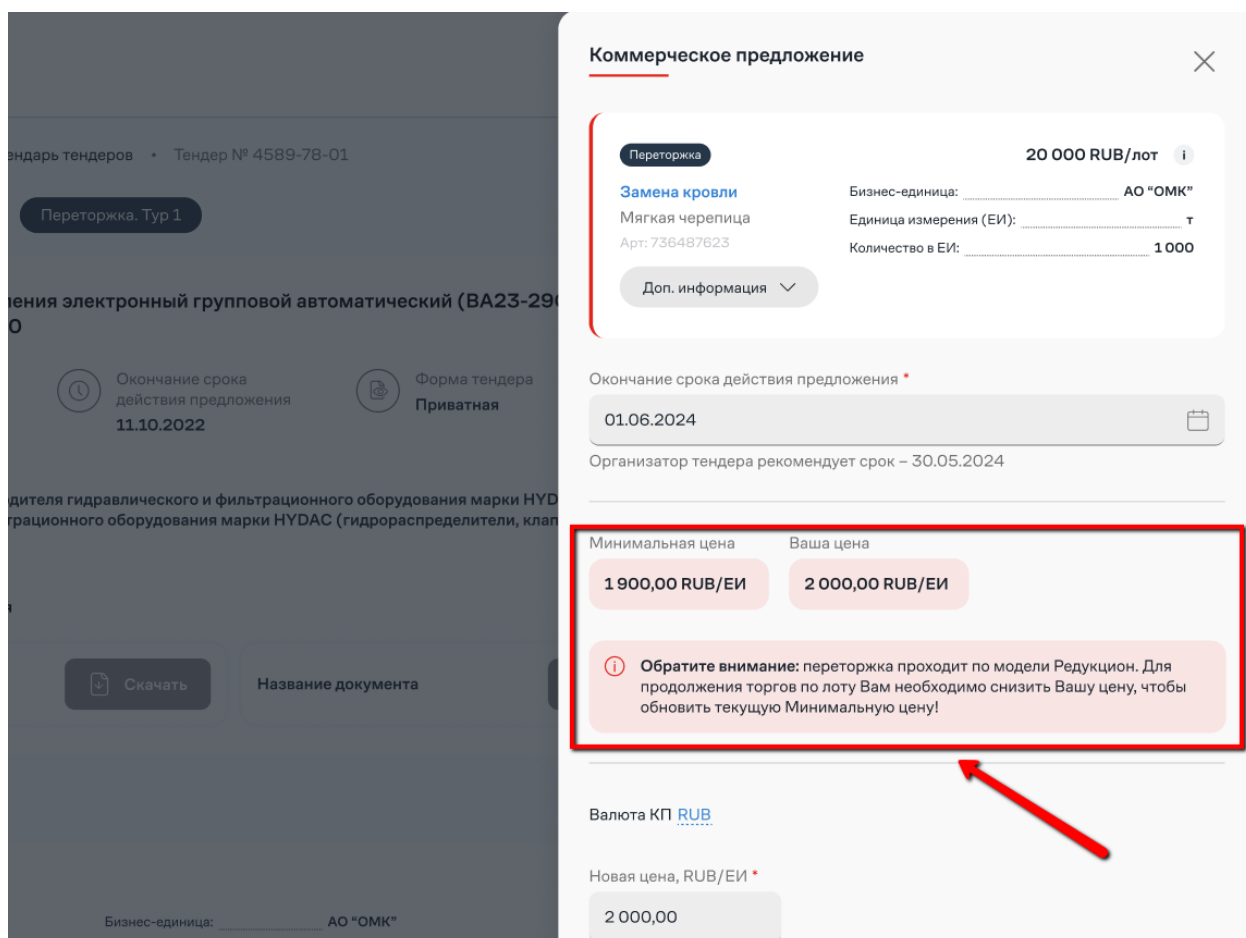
ендарь тендеров • Тендер № 4589-78-01

Переторжка. Тур 1

ления электронный групповой автоматический (ВА23-29
0

Окончание срока действия предложения
11.10.2022

Форма тендера
Приватная

дителя гидравлического и фильтрационного оборудования марки HYD
трационного оборудования марки HYDAC (гидрораспределители, клап

я

Скачать

Название документа

Бизнес-единица: АО "ОМК"

Коммерческое предложение

Переторжка

20 000 RUB/лот

Замена кровли
Мягкая черепица
Арт: 736487623

Бизнес-единица: АО "ОМК"
Единица измерения (ЕИ): т
Количество в ЕИ: 1 000

Доп. информация

Окончание срока действия предложения *

01.06.2024

Организатор тендера рекомендует срок – 30.05.2024

Минимальная цена
1 900,00 RUB/ЕИ

Ваша цена
2 000,00 RUB/ЕИ

Обратите внимание: переторжка проходит по модели Редукцион. Для продолжения торгов по лоту Вам необходимо снизить Вашу цену, чтобы обновить текущую Минимальную цену!

Валюта КП RUB

Новая цена, RUB/ЕИ *

2 000,00